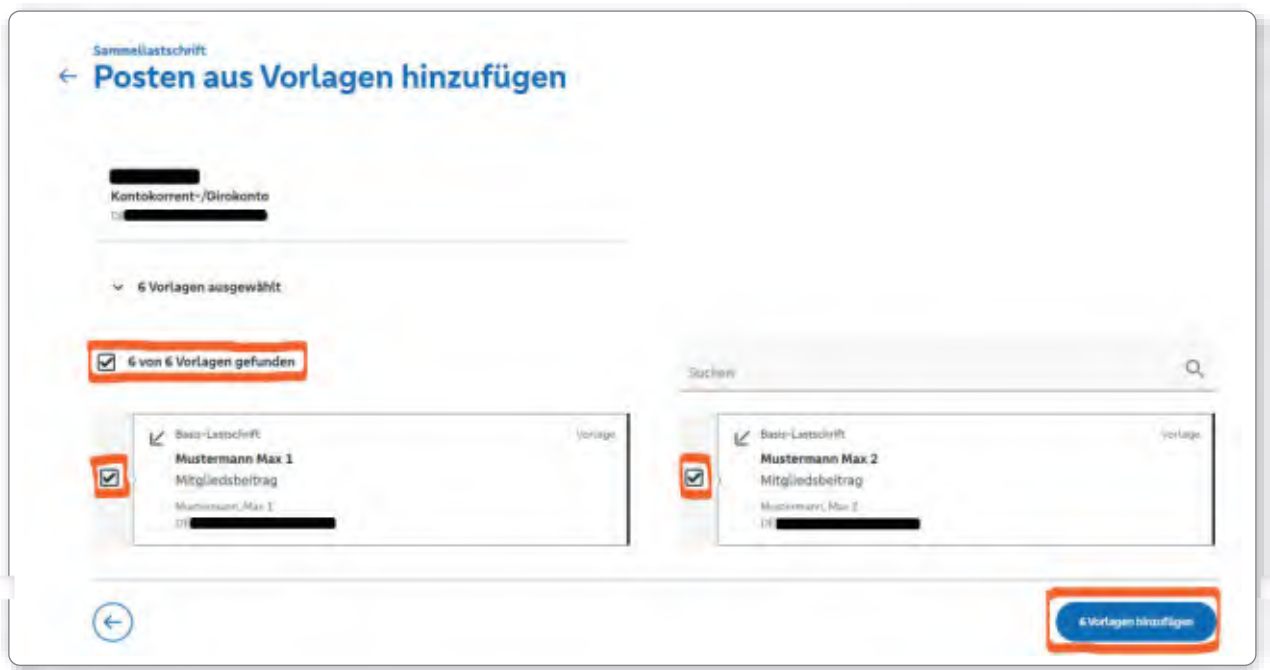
Sammellastschrift
← Posten aus Vorlagen hinzufügen

Kontokorrent-/Girokonto
DE

6 Vorlagen ausgewählt

6 von 6 Vorlagen gefunden

Suchen

Basis-Lastschrift
Vorlage
Mustermann Max 1
Mitgliedsbeitrag
Mustermann, Max 1
DE

Basis-Lastschrift
Vorlage
Mustermann Max 2
Mitgliedsbeitrag
Mustermann, Max 2
DE

6 Vorlagen hinzufügen